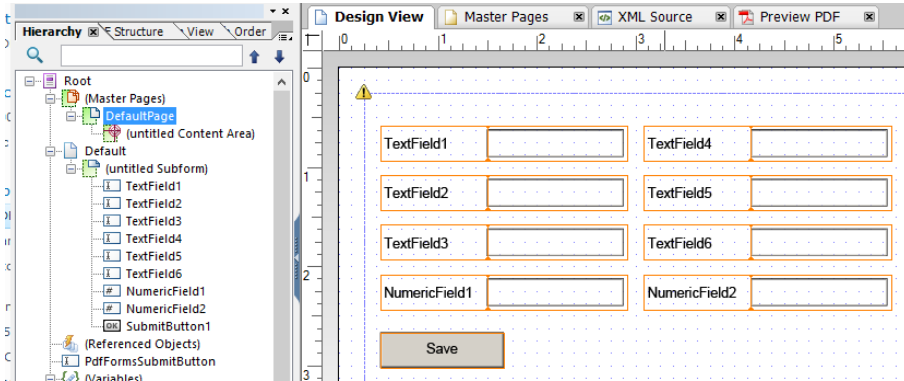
Hierarchy
Structure
View
Order
Root
(Master Pages)
DefaultPage
(untitled Content Area)
Default
(untitled Subform)
TextField1
TextField2
TextField3
TextField4
TextField5
TextField6
NumericField1
NumericField2
SubmitButton1
(Referenced Objects)
PdfFormsSubmitButton
(Variables)

Design View
Master Pages
XML Source
Preview PDF

0
1
2
3
4
5

TextField1
TextField4
TextField2
TextField5
TextField3
TextField6
NumericField1
NumericField2
Save